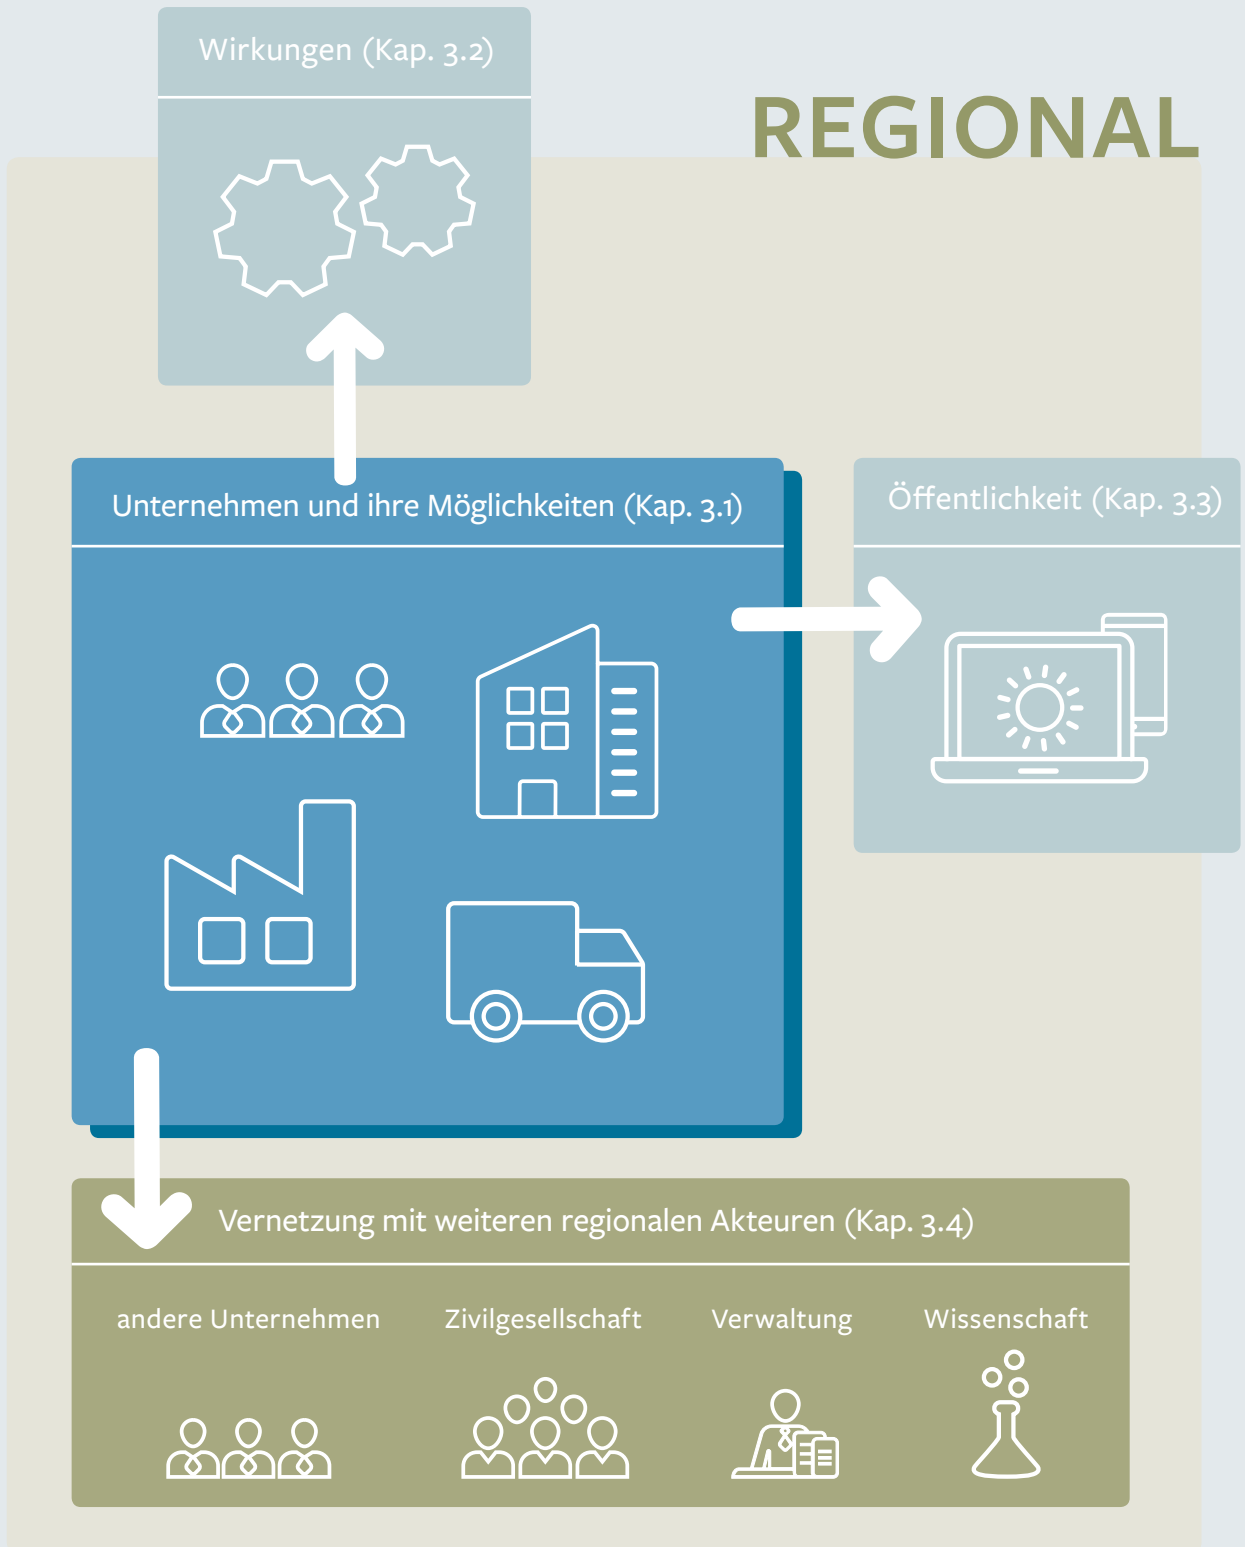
Wirkungen (Kap. 3.2)

REGIONAL

Unternehmen und ihre Möglichkeiten (Kap. 3.1)

Öffentlichkeit (Kap. 3.3)

Vernetzung mit weiteren regionalen Akteuren (Kap. 3.4)

andere Unternehmen

Zivilgesellschaft

Verwaltung

Wissenschaft